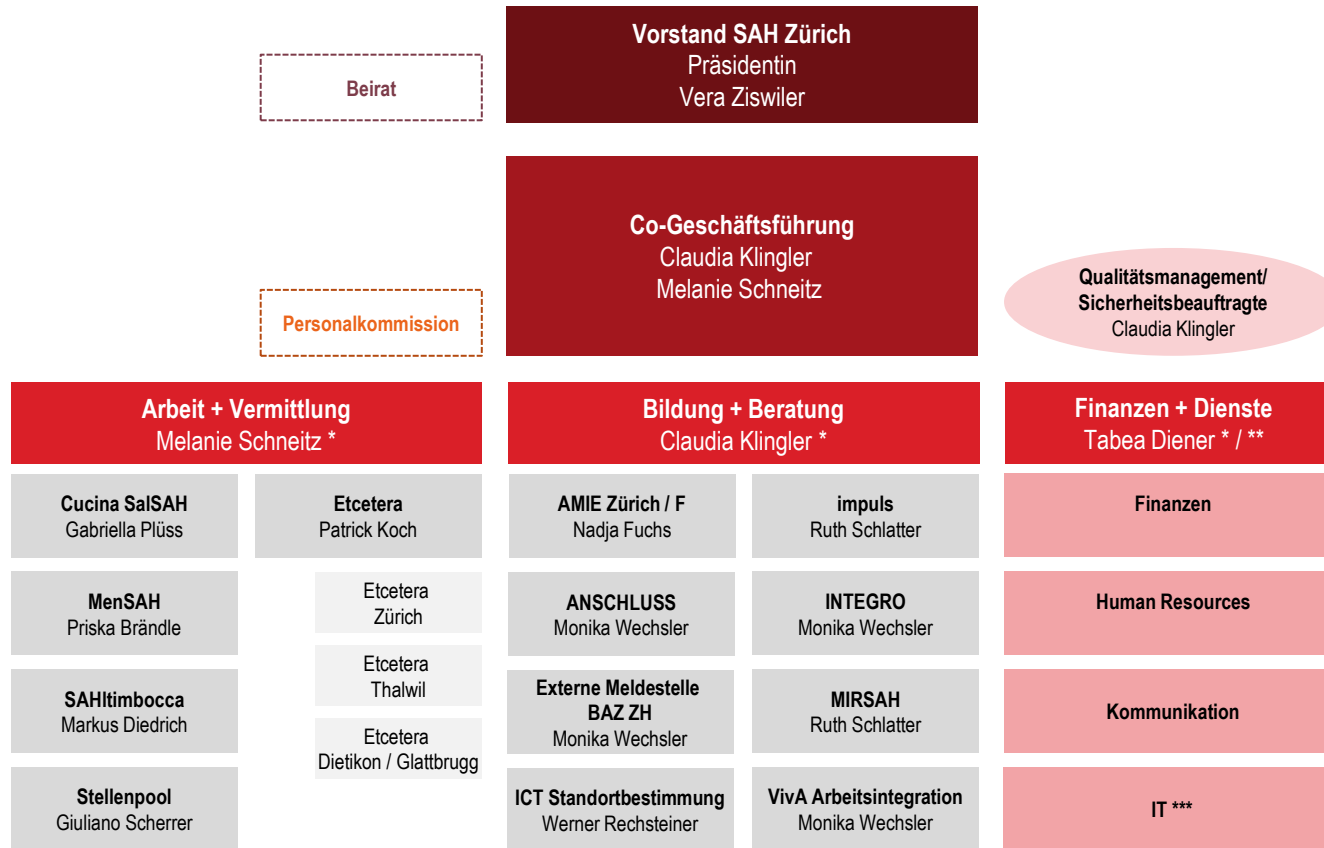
Beirat

Vorstand SAH Zürich
Präsidentin
Vera Ziswiler

Co-Geschäftsführung
Claudia Klingler
Melanie Schneitz

Personalkommission

Qualitätsmanagement/
Sicherheitsbeauftragte
Claudia Klingler

Arbeit + Vermittlung
Melanie Schneitz *

Cucina SalSAH
Gabriella Plüss

Etcetera
Patrick Koch

MenSAH
Priska Brändle

Etcetera
Zürich

Etcetera
Thalwil

SAHltimbocca
Markus Diedrich

Etcetera
Dietikon / Glattbrugg

Stellenpool
Giuliano Scherrer

Bildung + Beratung
Claudia Klingler *

AMIE Zürich / F
Nadja Fuchs

impuls
Ruth Schlatter

ANSCHLUSS
Monika Wechsler

INTEGRO
Monika Wechsler

Externe Meldestelle
BAZ ZH
Monika Wechsler

MIRSAH
Ruth Schlatter

ICT Standortbestimmung
Werner Rechsteiner

VivA Arbeitsintegration
Monika Wechsler

Finanzen + Dienste
Tabea Diener * / **

Finanzen

Human Resources

Kommunikation

IT ***